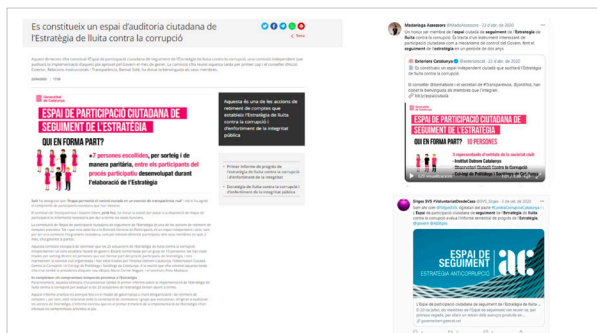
Es constitueix un espai d'auditoria ciutadana de l'Estratègia de lluita contra la corrupció

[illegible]

Generalitat de Catalunya

ESPAI DE PARTICIPACIÓ CIUTADANA DE SEGUIMENT DE L'ESTRATÈGIA

QUI EN FORMA PART?

• 7 persones escollides, per sorteig i de manera paritària, entre els participants del procés participatiu desenvolupat durant l'elaboració de l'Estratègia

Aquesta és una de les accions de reforç de compromís que estableix l'Estratègia de lluita contra la corrupció i d'enfortiment de la integritat pública

• Primer informe de progrés de l'Estratègia de lluita contra la corrupció i d'enfortiment de la integritat
• Estratègia de lluita contra la corrupció i d'enfortiment de la integritat pública

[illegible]

Medialogs Assessors @MediaAssessors · 22 d'oct. de 2020

ESPAI DE PARTICIPACIÓ CIUTADANA DE SEGUIMENT DE L'ESTRATÈGIA

QUI EN FORMA PART? 10 PERSONES

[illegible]

ESPAI DE SEGUIMENT

ESTRATÈGIA ANTICORRUPCIÓ

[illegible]